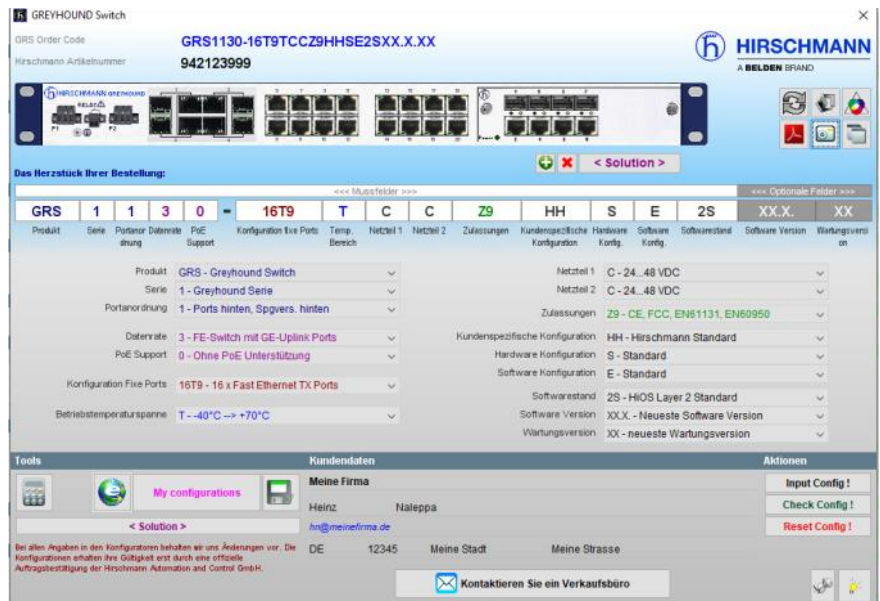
GREYHOUND Switch

×

GRS Order Code GRS1130-16T9TCCZ9HHSE2SXX.X.XX

Hirschmann Artikelnummer 942123999

HIRSCHMANN
A BELDEN BRAND

HIRSCHMANN GREYHOUND
BELDEN

P1 P2

< Solution >

Das Herzstück Ihrer Bestellung:

<<< Mussfelder >>>

<<< Optionale Felder >>>

| GRS | 1 | 1 | 3 | 0 | - | 16T9 | T | C | C | Z9 | HH | S | E | 2S | XX.X. | XX |
|---|---|---|---|---|---|---|---|---|---|---|---|---|---|---|---|---|
| Produkt | Serie | Portanordnung | Datenrate | PoE Support | | Konfiguration fixe Ports | Temp. Bereich | Netzteil 1 | Netzteil 2 | Zulassungen | Kundenspezifische Konfiguration | Hardware Konfig. | Software Konfig. | Softwarestand | Software Version | Wartungsversion |

Produkt GRS - Greyhound Switch
Serie 1 - Greyhound Serie
Portanordnung 1 - Ports hinten, Spgvers. hinten
Datenrate 3 - FE-Switch mit GE-Uplink Ports
PoE Support 0 - Ohne PoE Unterstützung
Konfiguration Fixe Ports 16T9 - 16 x Fast Ethernet TX Ports
Betriebstemperaturspanne T - -40°C --> +70°C

Netzteil 1 C - 24...48 VDC
Netzteil 2 C - 24...48 VDC
Zulassungen Z9 - CE, FCC, EN61131, EN60950
Kundenspezifische Konfiguration HH - Hirschmann Standard
Hardware Konfiguration S - Standard
Software Konfiguration E - Standard
Softwarestand 2S - HiOS Layer 2 Standard
Software Version XX.X. - Neueste Software Version
Wartungsversion XX - neueste Wartungsversion

Tools

My configurations

< Solution >

Bei allen Angaben in den Konfiguratoren behalten wir uns Änderungen vor. Die Konfigurationen erhalten ihre Gültigkeit erst durch eine offizielle Auftragsbestätigung der Hirschmann Automation and Control GmbH.

Kundendaten

Meine Firma

Heinz Naleppa

hn@meinefirma.de

DE 12345 Meine Stadt Meine Strasse

Kontaktieren Sie ein Verkaufsbüro

Aktionen

Input Config !

Check Config !

Reset Config !